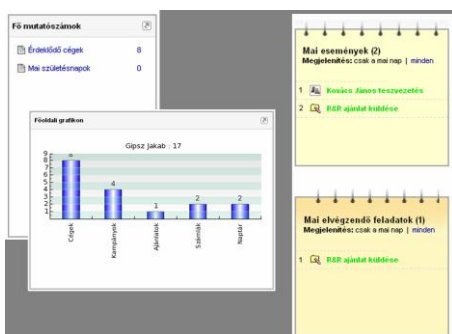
Fő mutatószámok

Érdeklődő cégek 8

Mai születésnapok 0

Főoldali grafikon

Gipsz Jakab : 17

| | Cégek | Kampányok | Ajánlatok | Számlák | Naptár |
|---|---|---|---|---|---|
| | 8 | 4 | 1 | 2 | 2 |

9
8
7
6
5
4
3
2
1
0

Mai események (2)
Megjelenítés: csak a mai nap | minden

1 Kovács János teszvezetés
2 R&R ajánlat küldése

Mai elvégzendő feladatok (1)
Megjelenítés: csak a mai nap | minden

1 R&R ajánlat küldése